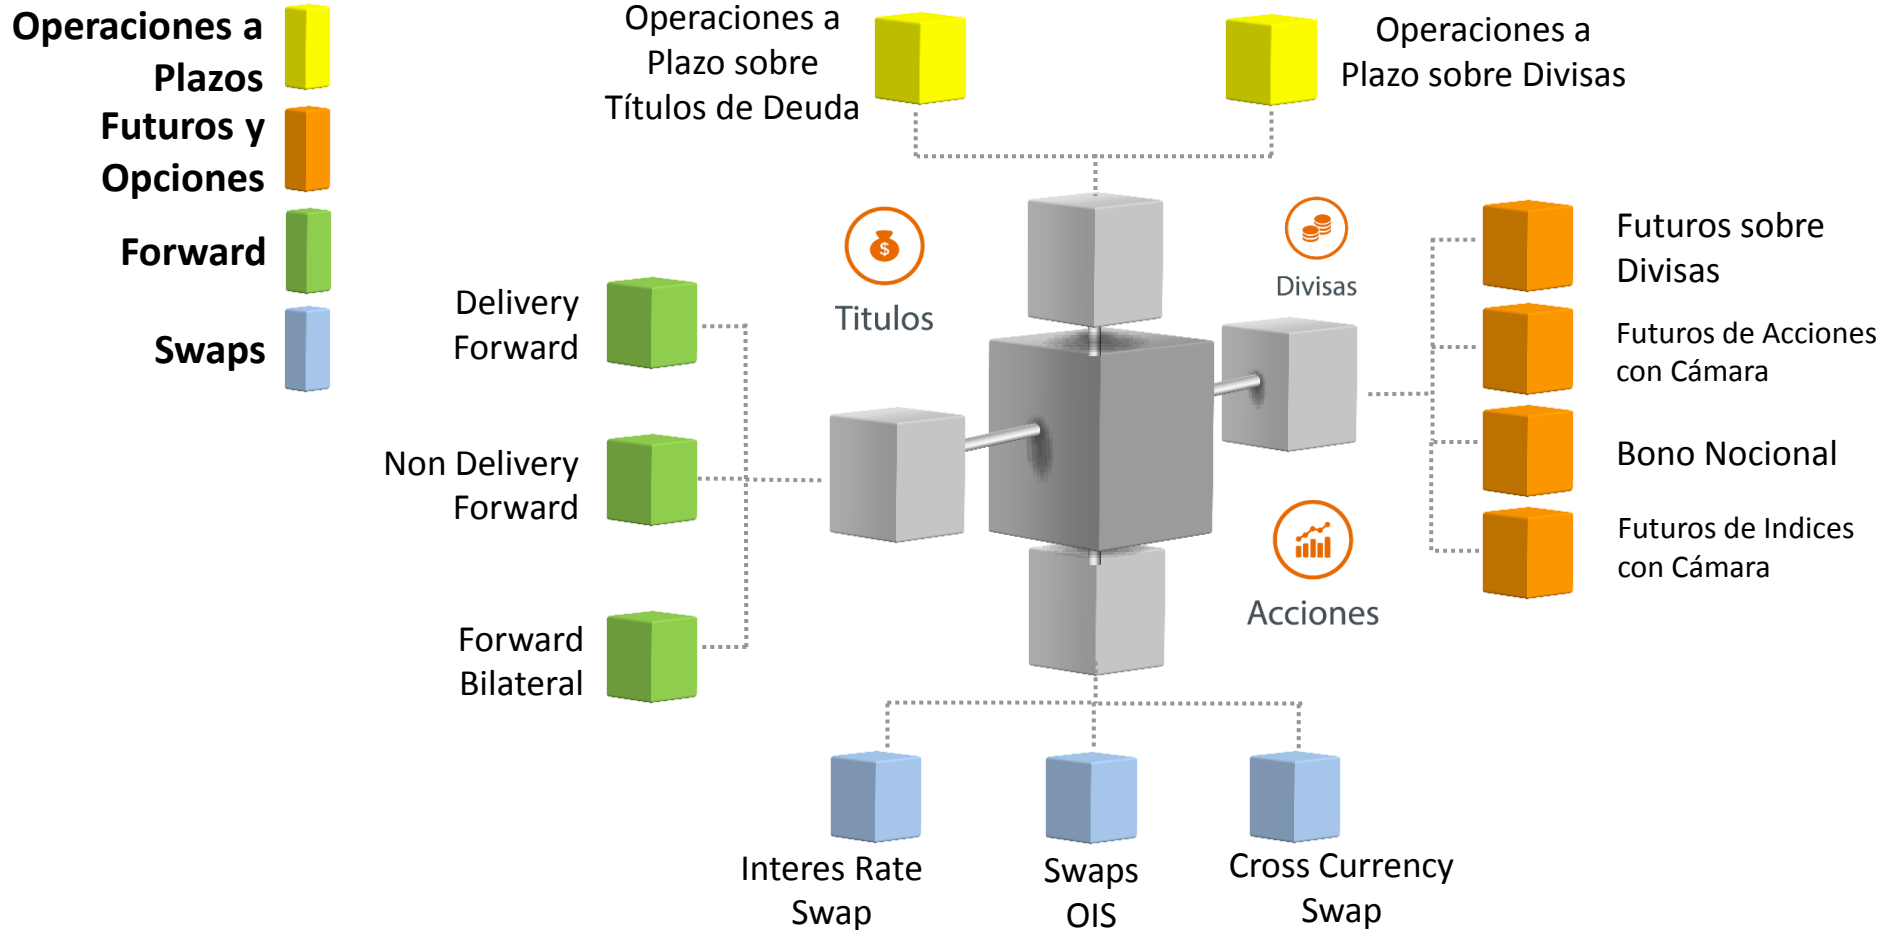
Operaciones a Plazos

Futuros y Opciones

Forward

Swaps

Operaciones a Plazo sobre Títulos de Deuda

Operaciones a Plazo sobre Divisas

$

Titulos

Divisas

Futuros sobre Divisas

Futuros de Acciones con Cámara

Bono Nocional

Futuros de Indices con Cámara

Acciones

Delivery Forward

Non Delivery Forward

Forward Bilateral

Interes Rate Swap

Swaps OIS

Cross Currency Swap